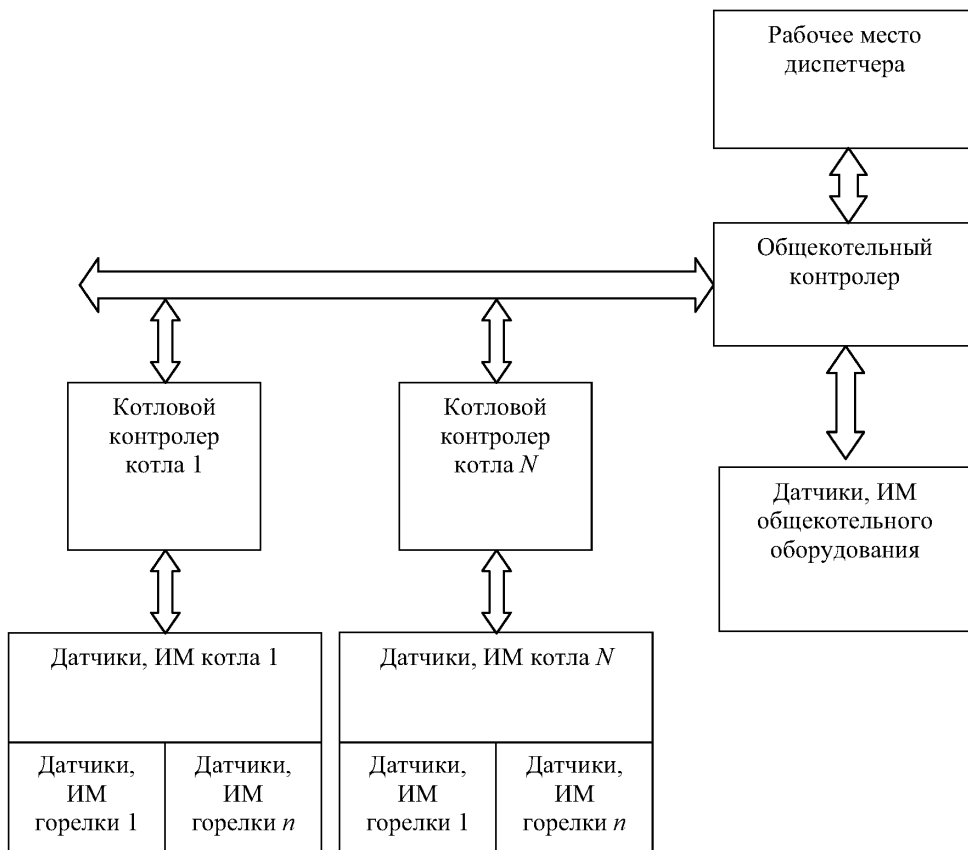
Рабочее место диспетчера

Общекотельный контролер

Котловой контролер котла 1

Котловой контролер котла $N$

Датчики, ИМ общекотельного оборудования

Датчики, ИМ котла 1

Датчики, ИМ горелки 1

Датчики, ИМ горелки $n$

Датчики, ИМ котла $N$

Датчики, ИМ горелки 1

Датчики, ИМ горелки $n$